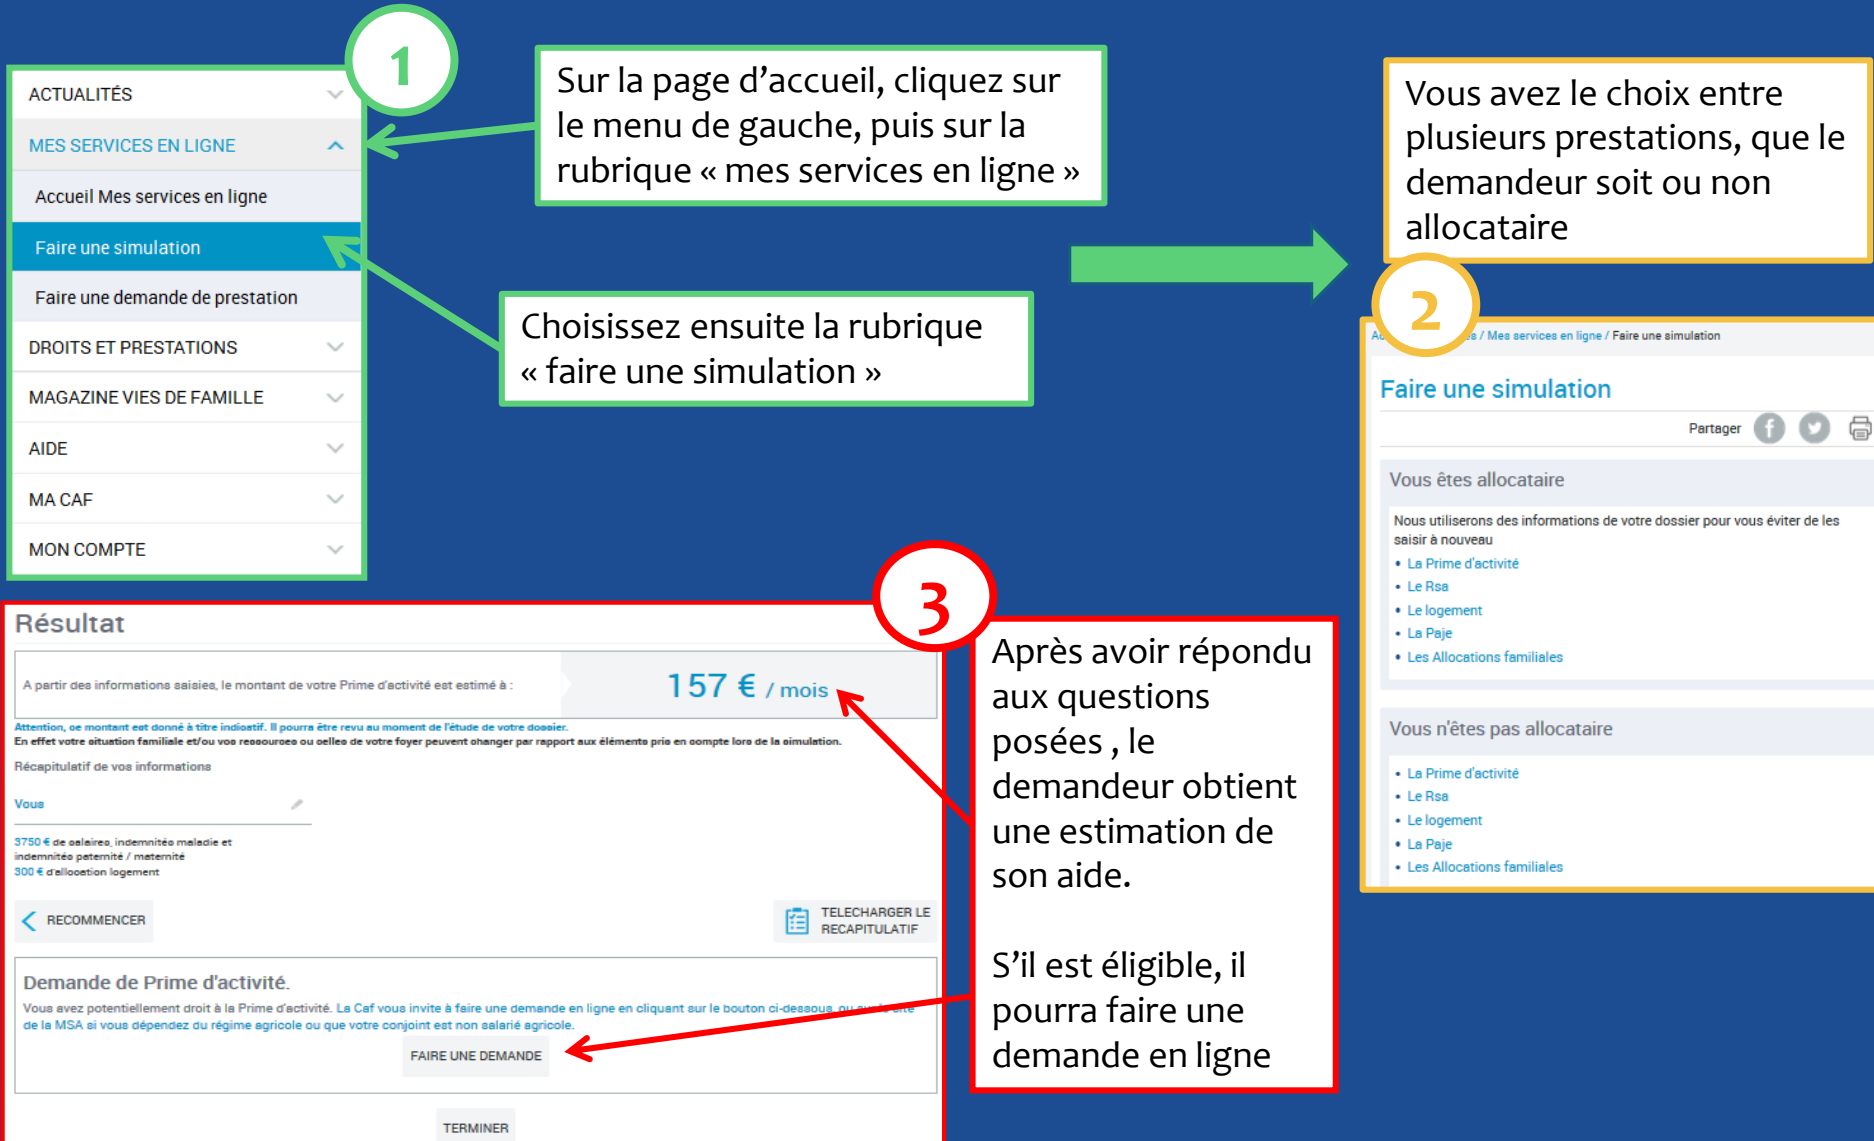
1

ACTUALITÉS

MES SERVICES EN LIGNE

Accueil Mes services en ligne

Faire une simulation

Faire une demande de prestation

DROITS ET PRESTATIONS

MAGAZINE VIES DE FAMILLE

AIDE

MA CAF

MON COMPTE

Sur la page d'accueil, cliquez sur le menu de gauche, puis sur la rubrique « mes services en ligne »

Choisissez ensuite la rubrique « faire une simulation »

Vous avez le choix entre plusieurs prestations, que le demandeur soit ou non allocataire

2

A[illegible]s / Mes services en ligne / Faire une simulation

Faire une simulation

Partager

Vous êtes allocataire

Nous utiliserons des informations de votre dossier pour vous éviter de les saisir à nouveau

• La Prime d'activité
• Le Rsa
• Le logement
• La Paje
• Les Allocations familiales

Vous n'êtes pas allocataire

• La Prime d'activité
• Le Rsa
• Le logement
• La Paje
• Les Allocations familiales

3

Résultat

A partir des informations saisies, le montant de votre Prime d'activité est estimé à :

157 € / mois

Attention, ce montant est donné à titre indicatif. Il pourra être revu au moment de l'étude de votre dossier.
En effet votre situation familiale et/ou vos ressources ou celles de votre foyer peuvent changer par rapport aux éléments pris en compte lors de la simulation.

Récapitulatif de vos informations

Vous

3750 € de salaires, indemnités maladie et indemnités paternité / maternité
300 € d'allocation logement

RECOMMENCER

TELECHARGER LE RECAPITULATIF

Demande de Prime d'activité.

Vous avez potentiellement droit à la Prime d'activité. La Caf vous invite à faire une demande en ligne en cliquant sur le bouton ci-dessous, ou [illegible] de la MSA si vous dépendez du régime agricole ou que votre conjoint est non salarié agricole.

FAIRE UNE DEMANDE

TERMINER

Après avoir répondu aux questions posées , le demandeur obtient une estimation de son aide.

S'il est éligible, il pourra faire une demande en ligne